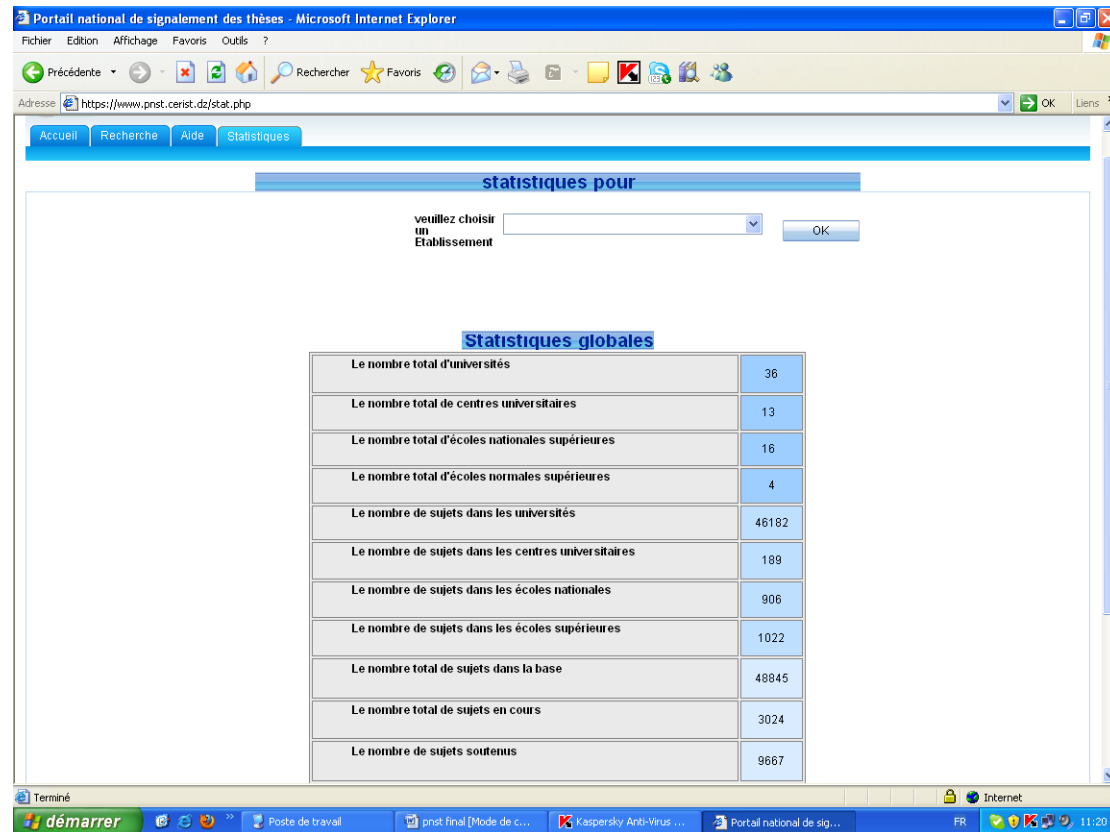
Portail national de signalement des thèses - Microsoft Internet Explorer

Fichier Edition Affichage Favoris Outils ?

Précédente Rechercher Favoris

Adresse https://www.pnst.cerist.dz/stat.php OK Liens

Accueil Recherche Aide Statistiques

statistiques pour

veuillez choisir un Etablissement

OK

Statistiques globales

| | |
|---|---|
| Le nombre total d'universités | 36 |
| Le nombre total de centres universitaires | 13 |
| Le nombre total d'écoles nationales supérieures | 16 |
| Le nombre total d'écoles normales supérieures | 4 |
| Le nombre de sujets dans les universités | 46182 |
| Le nombre de sujets dans les centres universitaires | 189 |
| Le nombre de sujets dans les écoles nationales | 906 |
| Le nombre de sujets dans les écoles supérieures | 1022 |
| Le nombre total de sujets dans la base | 48845 |
| Le nombre total de sujets en cours | 3024 |
| Le nombre de sujets soutenus | 9667 |

Terminé Internet

démarrer Poste de travail pnst final [Mode de c... Kaspersky Anti-Virus ... Portail national de sig... FR 11:20